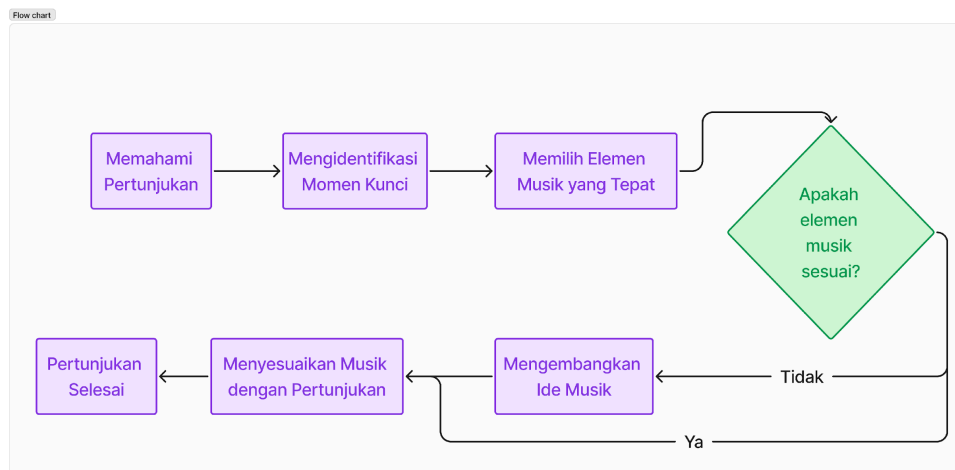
Flow chart

Memahami Pertunjukan

Mengidentifikasi Momen Kunci

Memilih Elemen Musik yang Tepat

Apakah elemen musik sesuai?

Tidak

Mengembangkan Ide Musik

Ya

Menyesuaikan Musik dengan Pertunjukan

Pertunjukan Selesai